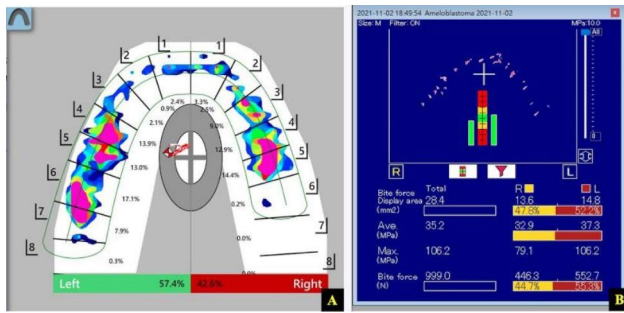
1 1
2 2
3 3
4 4
5 5
6 6
7 7
8 8
2.4% 3.3%
0.9% 2.5%
2.1% 6.0%
13.9% 12.9%
13.0% 14.4%
17.1% 0.2%
7.9% 0.0%
0.3% 0.0%
0.0%
Left 57.4% 42.6% Right
A

2021-11-02 18:49:54 Ameloblastoma 2021-11-02
Size: M Filter: ON
MPa:10.0
All
0
R L

| | Total | R | L |
|---|---|---|---|
| Bite force Display area (mm2) | 28.4 | 13.6 | 14.8 |
| | | 47.8% | 52.2% |
| Ave. (MPa) | 35.2 | 32.9 | 37.3 |
| Max. (MPa) | 106.2 | 79.1 | 106.2 |
| Bite force (N) | 999.0 | 446.3 | 552.7 |
| | | 44.7% | 55.3% |

B